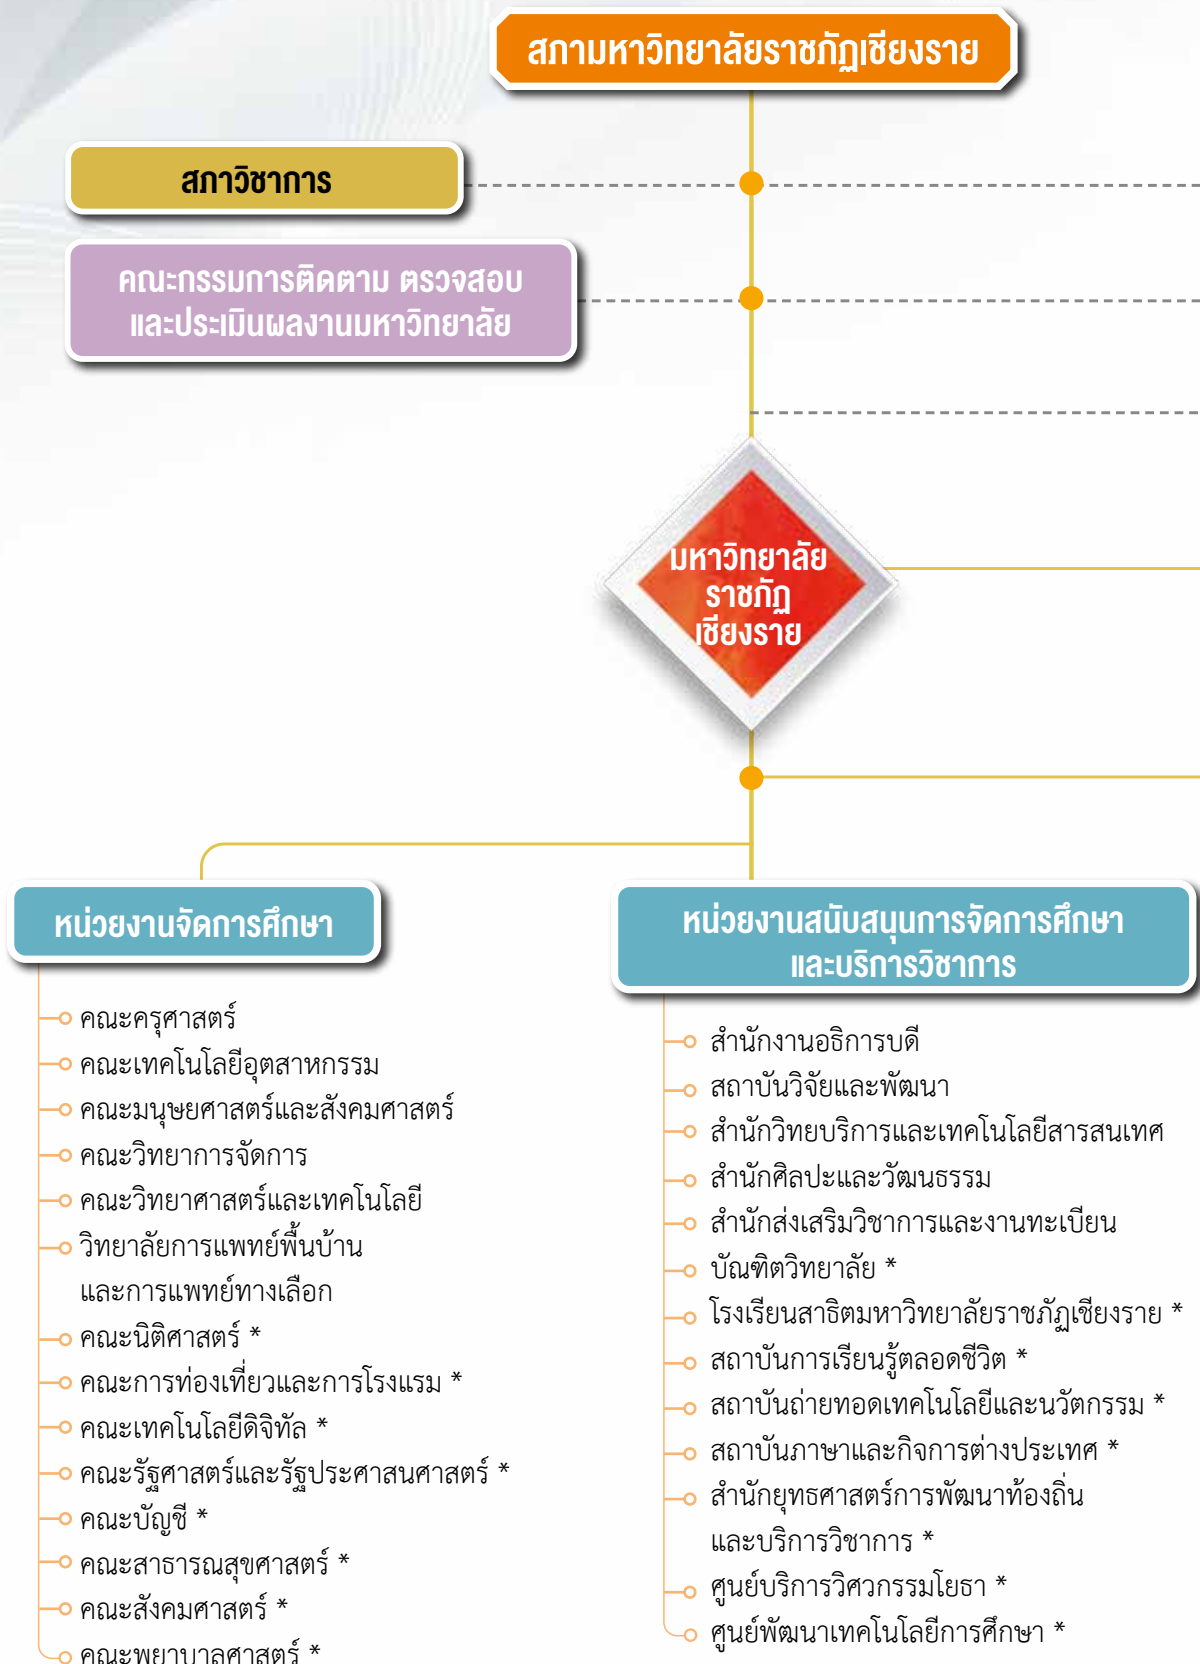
สภามหาวิทยาลัยราชภัฏเชียงราย

สภาวิชาการ

คณะกรรมการติดตาม ตรวจสอบ และประเมินผลงานมหาวิทยาลัย

มหาวิทยาลัย ราชภัฏ เชียงราย

หน่วยงานจัดการศึกษา

คณะครุศาสตร์
คณะเทคโนโลยีอุตสาหกรรม
คณะมนุษยศาสตร์และสังคมศาสตร์
คณะวิทยาการจัดการ
คณะวิทยาศาสตร์และเทคโนโลยี
วิทยาลัยการแพทย์พื้นบ้าน และการแพทย์ทางเลือก
คณะนิติศาสตร์ *
คณะการท่องเที่ยวและการโรงแรม *
คณะเทคโนโลยีดิจิทัล *
คณะรัฐศาสตร์และรัฐประศาสนศาสตร์ *
คณะบัญชี *
คณะสาธารณสุขศาสตร์ *
คณะสังคมศาสตร์ *
คณะพยาบาลศาสตร์ *

หน่วยงานสนับสนุนการจัดการศึกษา และบริการวิชาการ

สำนักงานอธิการบดี
สถาบันวิจัยและพัฒนา
สำนักวิทยบริการและเทคโนโลยีสารสนเทศ
สำนักศิลปะและวัฒนธรรม
สำนักส่งเสริมวิชาการและงานทะเบียน
บัณฑิตวิทยาลัย *
โรงเรียนสาธิตมหาวิทยาลัยราชภัฏเชียงราย *
สถาบันการเรียนรู้ตลอดชีวิต *
สถาบันถ่ายทอดเทคโนโลยีและนวัตกรรม *
สถาบันภาษาและกิจการต่างประเทศ *
สำนักยุทธศาสตร์การพัฒนาท้องถิ่น และบริการวิชาการ *
ศูนย์บริการวิศวกรรมโยธา *
ศูนย์พัฒนาเทคโนโลยีการศึกษา *